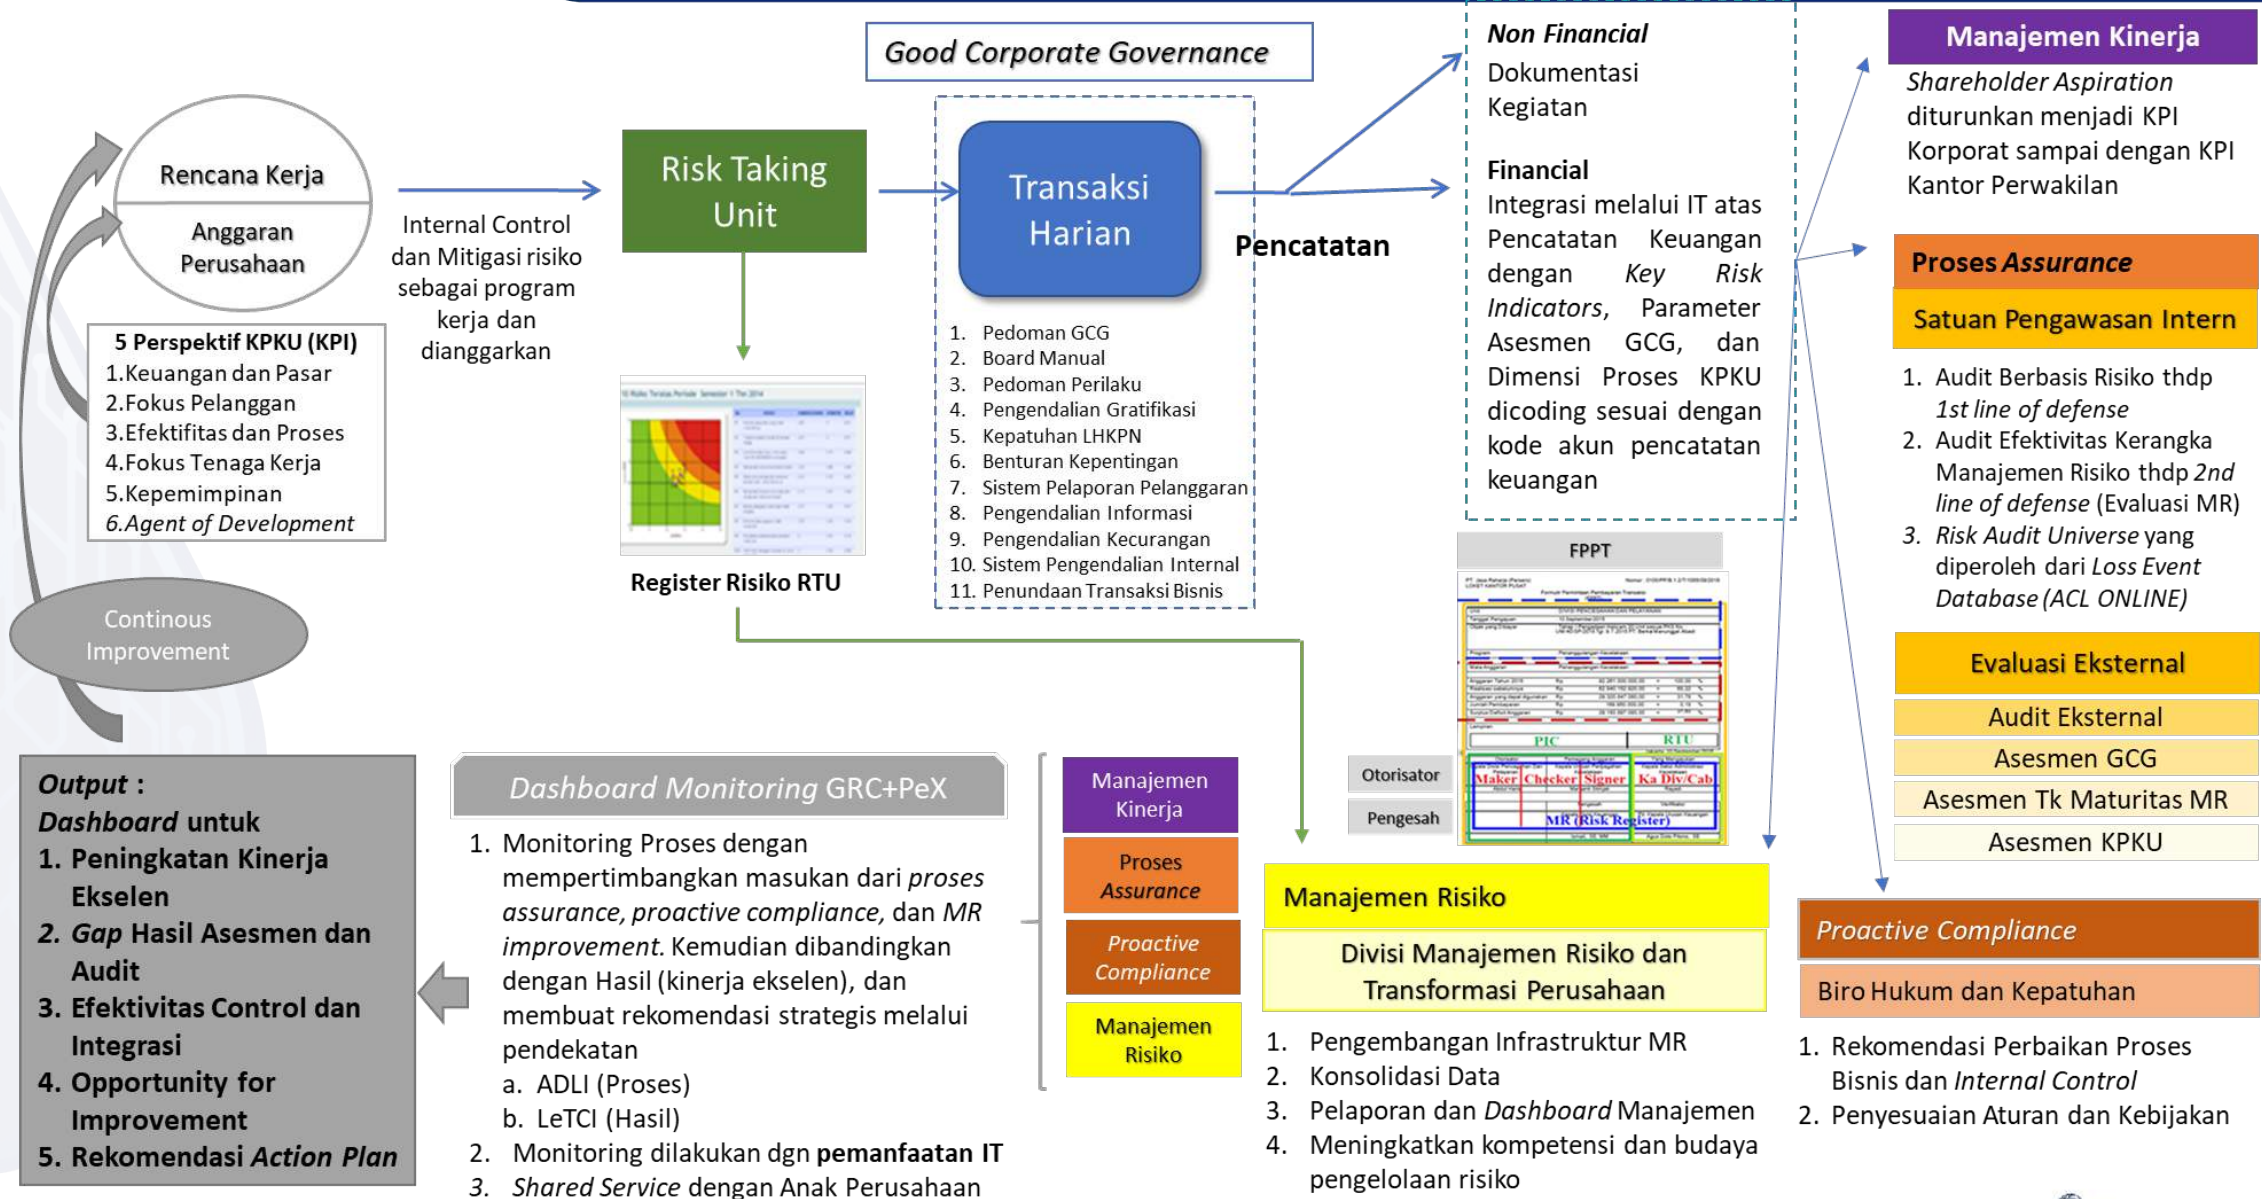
Good Corporate Governance

Rencana Kerja

Anggaran Perusahaan

5 Perspektif KPKU (KPI)
1.Keuangan dan Pasar
2.Fokus Pelanggan
3.Efektifitas dan Proses
4.Fokus Tenaga Kerja
5.Kepemimpinan
6.Agent of Development

Continous Improvement

Internal Control dan Mitigasi risiko sebagai program kerja dan dianggarkan

Risk Taking Unit

Register Risiko RTU

Transaksi Harian

1. Pedoman GCG
2. Board Manual
3. Pedoman Perilaku
4. Pengendalian Gratifikasi
5. Kepatuhan LHKPN
6. Benturan Kepentingan
7. Sistem Pelaporan Pelanggaran
8. Pengendalian Informasi
9. Pengendalian Kecurangan
10. Sistem Pengendalian Internal
11. Penundaan Transaksi Bisnis

Pencatatan

Non Financial
Dokumentasi Kegiatan

Financial
Integrasi melalui IT atas Pencatatan Keuangan dengan Key Risk Indicators, Parameter Asesmen GCG, dan Dimensi Proses KPKU dicoding sesuai dengan kode akun pencatatan keuangan

FPPT

PIC RTU
Maker Checker Signer Ka Div/Cab
MR (Risk Register)

Otorisator

Pengesah

Manajemen Kinerja
Shareholder Aspiration diturunkan menjadi KPI Korporat sampai dengan KPI Kantor Perwakilan

Proses Assurance
Satuan Pengawasan Intern
1. Audit Berbasis Risiko thdp 1st line of defense
2. Audit Efektivitas Kerangka Manajemen Risiko thdp 2nd line of defense (Evaluasi MR)
3. Risk Audit Universe yang diperoleh dari Loss Event Database (ACL ONLINE)

Evaluasi Eksternal
Audit Eksternal
Asesmen GCG
Asesmen Tk Maturitas MR
Asesmen KPKU

Output :
Dashboard untuk
1. Peningkatan Kinerja Ekselen
2. Gap Hasil Asesmen dan Audit
3. Efektivitas Control dan Integrasi
4. Opportunity for Improvement
5. Rekomendasi Action Plan

Dashboard Monitoring GRC+PeX
1. Monitoring Proses dengan mempertimbangkan masukan dari proses assurance, proactive compliance, dan MR improvement. Kemudian dibandingkan dengan Hasil (kinerja ekselen), dan membuat rekomendasi strategis melalui pendekatan
a. ADLI (Proses)
b. LeTCI (Hasil)
2. Monitoring dilakukan dgn pemanfaatan IT
3. Shared Service dengan Anak Perusahaan

Manajemen Kinerja
Proses Assurance
Proactive Compliance
Manajemen Risiko

Manajemen Risiko
Divisi Manajemen Risiko dan Transformasi Perusahaan
1. Pengembangan Infrastruktur MR
2. Konsolidasi Data
3. Pelaporan dan Dashboard Manajemen
4. Meningkatkan kompetensi dan budaya pengelolaan risiko

Proactive Compliance
Biro Hukum dan Kepatuhan
1. Rekomendasi Perbaikan Proses Bisnis dan Internal Control
2. Penyesuaian Aturan dan Kebijakan